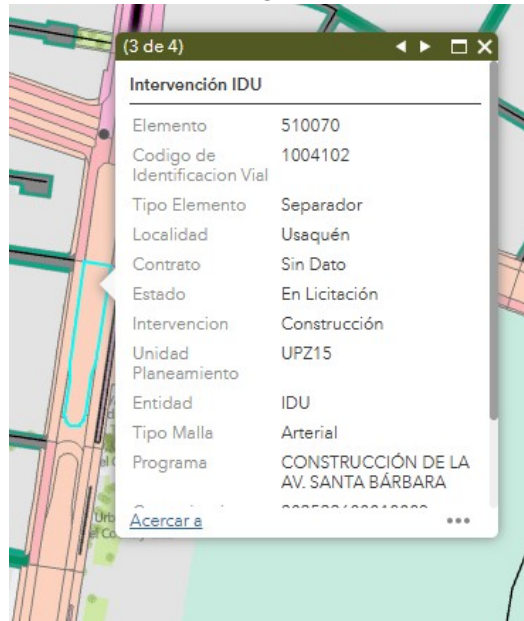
(3 de 4)

Intervención IDU

| | |
|---|---|
| Elemento | 510070 |
| Codigo de Identificacion Vial | 1004102 |
| Tipo Elemento | Separador |
| Localidad | Usaquén |
| Contrato | Sin Dato |
| Estado | En Licitación |
| Intervencion | Construcción |
| Unidad Planeamiento | UPZ15 |
| Entidad | IDU |
| Tipo Malla | Arterial |
| Programa | CONSTRUCCIÓN DE LA AV. SANTA BÁRBARA |
| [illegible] | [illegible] |

Acercar a

Urb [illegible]
el Co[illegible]
al